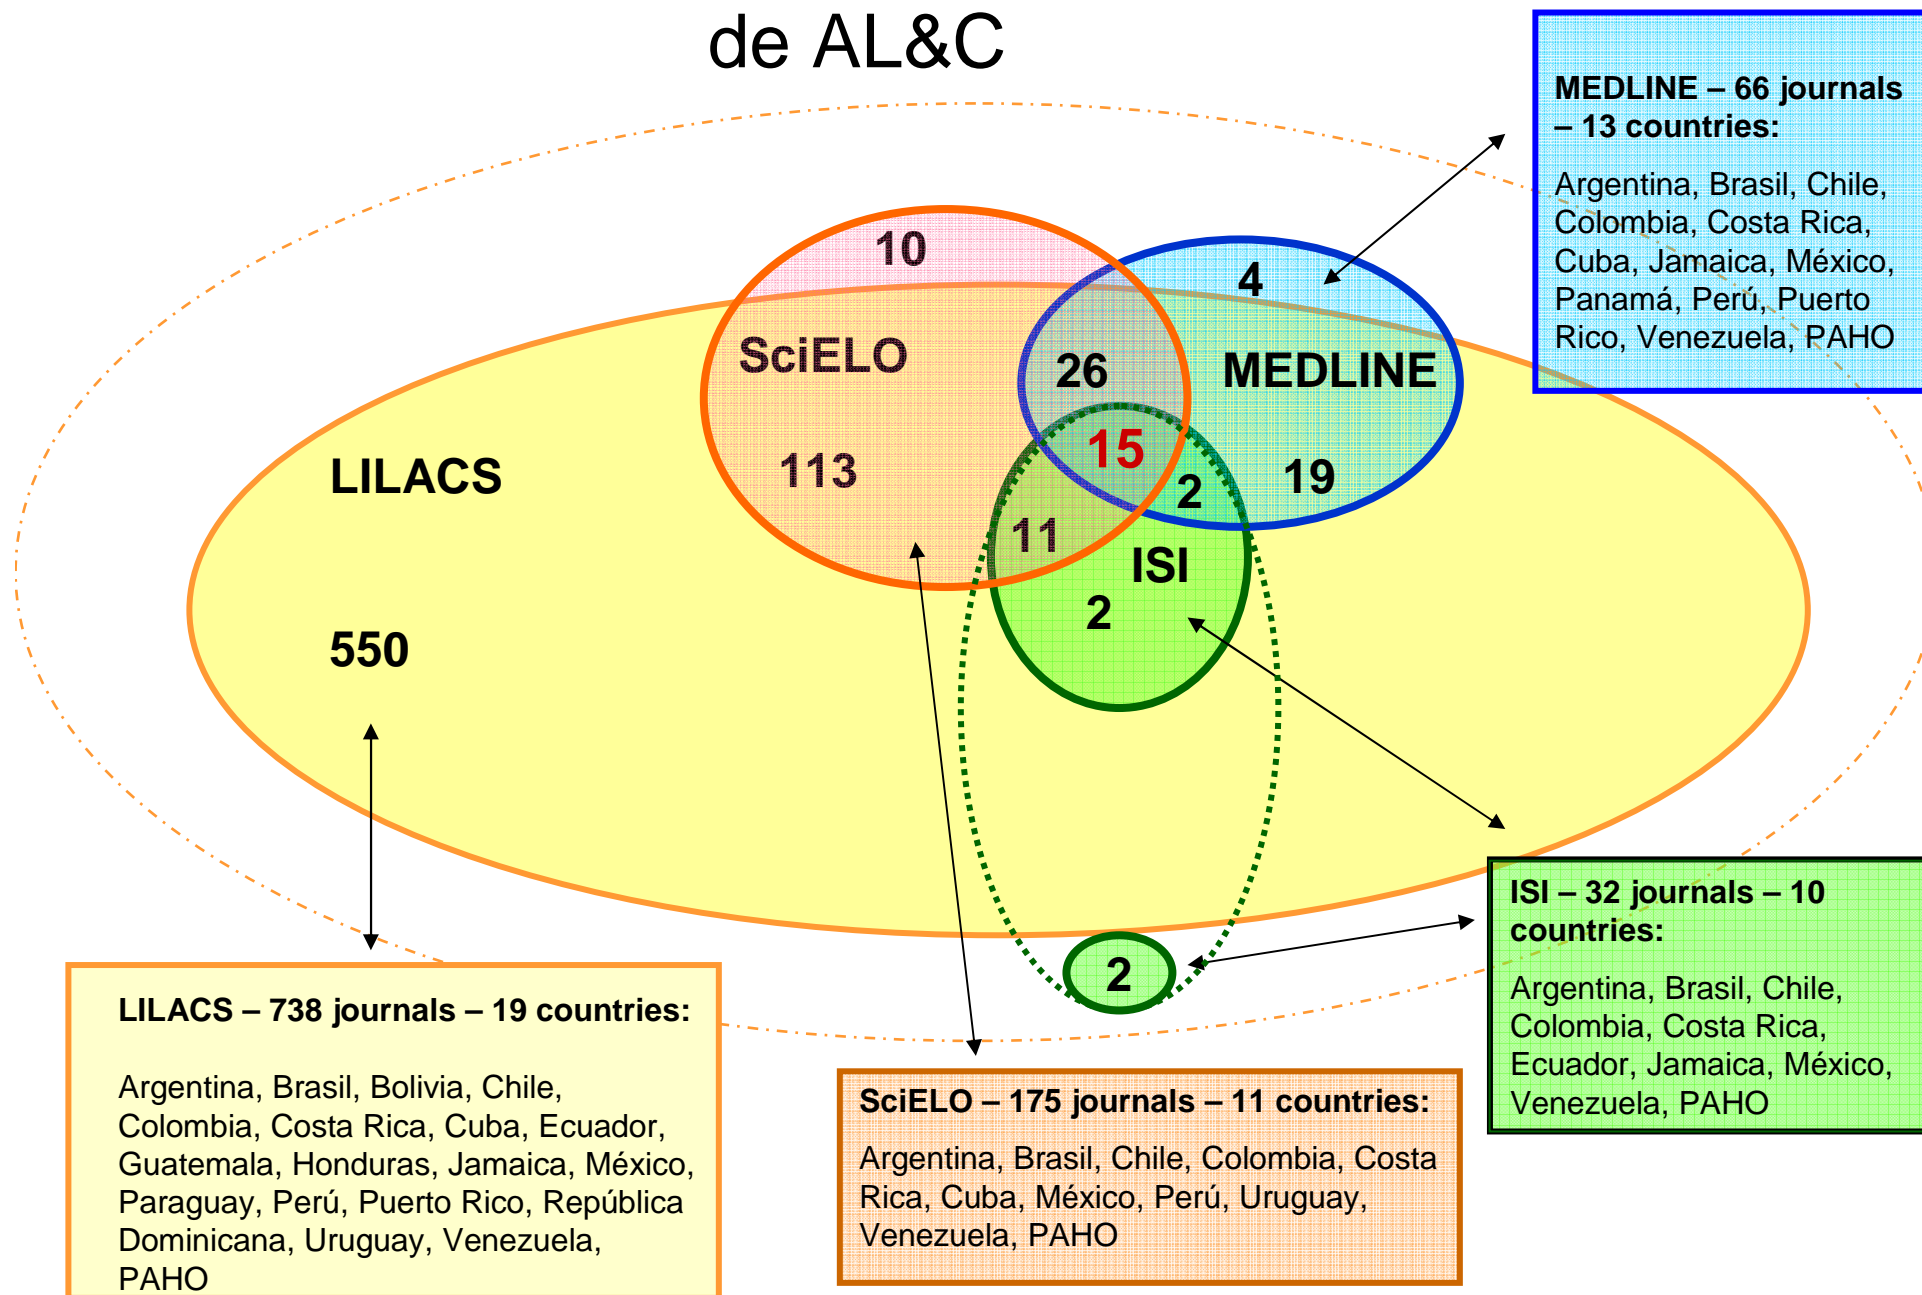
de AL&C

MEDLINE – 66 journals – 13 countries:

Argentina, Brasil, Chile, Colombia, Costa Rica, Cuba, Jamaica, México, Panamá, Perú, Puerto Rico, Venezuela, PAHO

10

4

SciELO

26

MEDLINE

LILACS

15

113

2

19

11

ISI

2

550

2

ISI – 32 journals – 10 countries:

Argentina, Brasil, Chile, Colombia, Costa Rica, Ecuador, Jamaica, México, Venezuela, PAHO

LILACS – 738 journals – 19 countries:

Argentina, Brasil, Bolivia, Chile, Colombia, Costa Rica, Cuba, Ecuador, Guatemala, Honduras, Jamaica, México, Paraguay, Perú, Puerto Rico, República Dominicana, Uruguay, Venezuela, PAHO

SciELO – 175 journals – 11 countries:

Argentina, Brasil, Chile, Colombia, Costa Rica, Cuba, México, Perú, Uruguay, Venezuela, PAHO